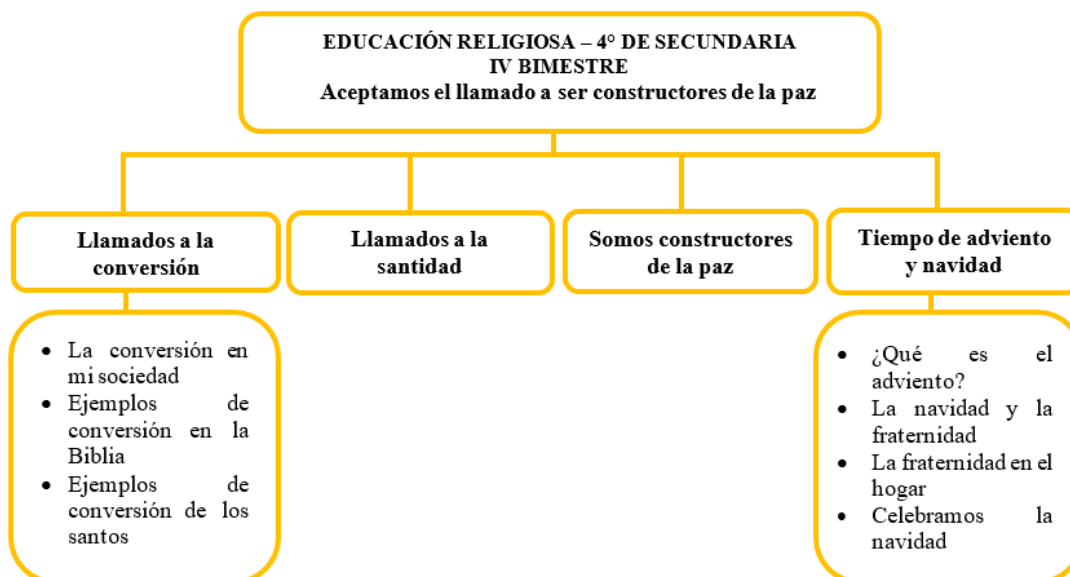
EDUCACIÓN RELIGIOSA – 4° DE SECUNDARIA
IV BIMESTRE
Aceptamos el llamado a ser constructores de la paz

Llamados a la conversión

Llamados a la santidad

Somos constructores de la paz

Tiempo de adviento y navidad

- La conversión en mi sociedad
- Ejemplos de conversión en la Biblia
- Ejemplos de conversión de los santos

- ¿Qué es el adviento?
- La navidad y la fraternidad
- La fraternidad en el hogar
- Celebramos la navidad